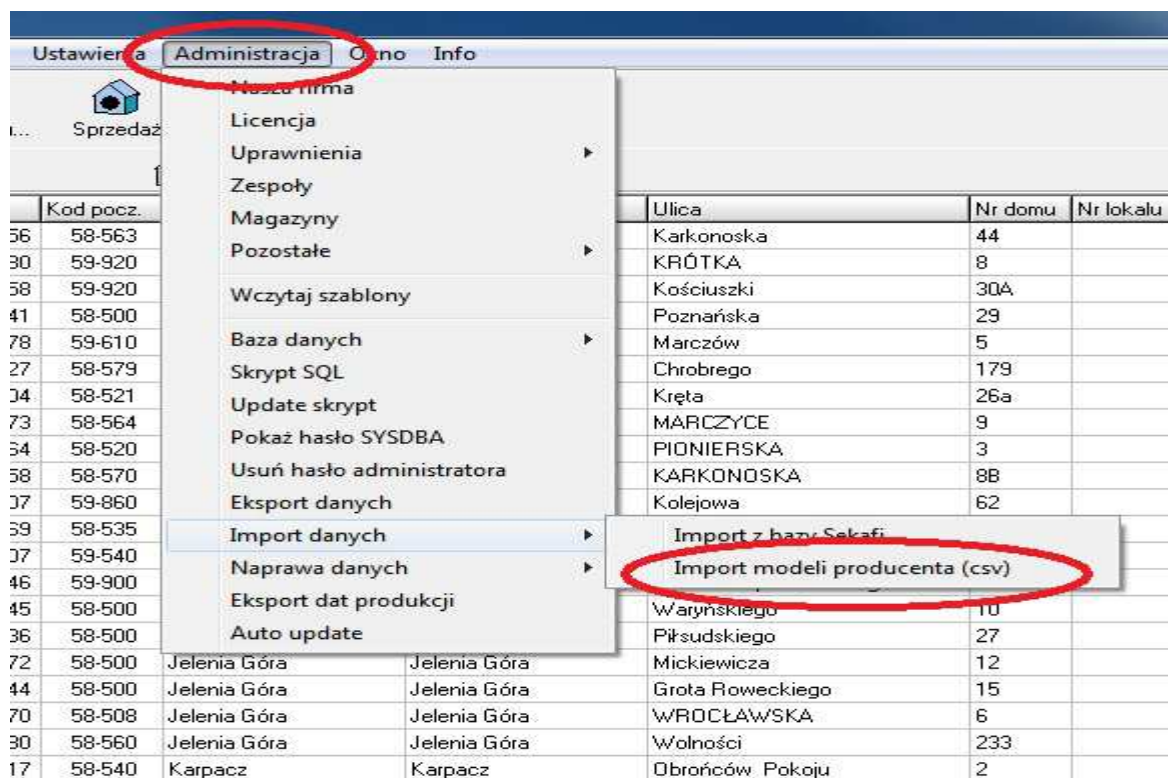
Ustawien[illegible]a Administracja O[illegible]no Info

Sprzedaż

Nasza firma
Licencja
Uprawnienia
Zespoły
Magazyny
Pozostałe
Wczytaj szablony
Baza danych
Skrypt SQL
Update skrypt
Pokaż hasło SYSDBA
Usuń hasło administratora
Eksport danych
Import danych
Naprawa danych
Eksport dat produkcji
Auto update

Import z bazy Sekafi
Import modeli producenta (csv)

| | Kod pocz. | | | Ulica | Nr domu | Nr lokalu |
|---|---|---|---|---|---|---|
| 56 | 58-563 | | | Karkonoska | 44 | |
| 30 | 59-920 | | | KRÓTKA | 8 | |
| 58 | 59-920 | | | Kościuszki | 30A | |
| 41 | 58-500 | | | Poznańska | 29 | |
| 78 | 59-610 | | | Marczów | 5 | |
| 27 | 58-579 | | | Chrobrego | 179 | |
| 04 | 58-521 | | | Kręta | 26a | |
| 73 | 58-564 | | | MARCZYCE | 9 | |
| 64 | 58-520 | | | PIONIERSKA | 3 | |
| 58 | 58-570 | | | KARKONOSKA | 8B | |
| 07 | 59-860 | | | Kolejowa | 62 | |
| 69 | 58-535 | | | | | |
| 07 | 59-540 | | | | | |
| 46 | 59-900 | | | | | |
| 45 | 58-500 | | | Waryńskiego | 10 | |
| 36 | 58-500 | | | Piłsudskiego | 27 | |
| 72 | 58-500 | Jelenia Góra | Jelenia Góra | Mickiewicza | 12 | |
| 44 | 58-500 | Jelenia Góra | Jelenia Góra | Grota Roweckiego | 15 | |
| 70 | 58-508 | Jelenia Góra | Jelenia Góra | WROCŁAWSKA | 6 | |
| 30 | 58-560 | Jelenia Góra | Jelenia Góra | Wolności | 233 | |
| 17 | 58-540 | Karpacz | Karpacz | Obrońców Pokoju | 2 | |